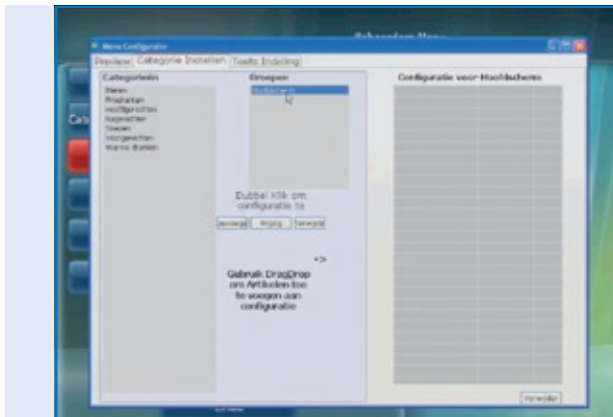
Menu Configurator

Preview Categorie Instellen Toets Indeling

Categorieën

Bieren
Frisdranken
Hoofdgerechten
Nagerechten
Soepen
Voorgerechten
Warme Dranken

Groepen

Hoofdscherm

Dubbel Klik om configuratie te

Toevoegen Wijzig Verwijder

->

Gebruik Drag/Drop om Artikelen toe te voegen aan configuratie

Configuratie voor Hoofdscherm

Verwijder

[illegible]

Cat

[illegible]